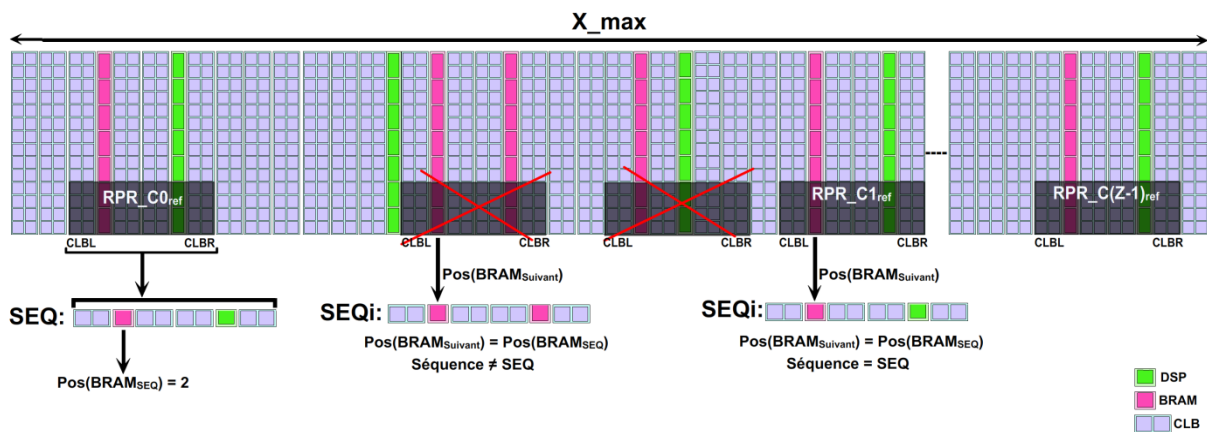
X_max

RPR_C0$_{ref}$

CLBL CLBR

CLBL CLBR

CLBL CLBR

RPR_C1$_{ref}$

CLBL CLBR

RPR_C(Z-1)$_{ref}$

CLBL CLBR

Pos(BRAM$_{Suivant}$)

Pos(BRAM$_{Suivant}$)

SEQ:

SEQi:

SEQi:

Pos(BRAM$_{SEQ}$) = 2

Pos(BRAM$_{Suivant}$) = Pos(BRAM$_{SEQ}$)
Séquence ≠ SEQ

Pos(BRAM$_{Suivant}$) = Pos(BRAM$_{SEQ}$)
Séquence = SEQ

DSP

BRAM

CLB